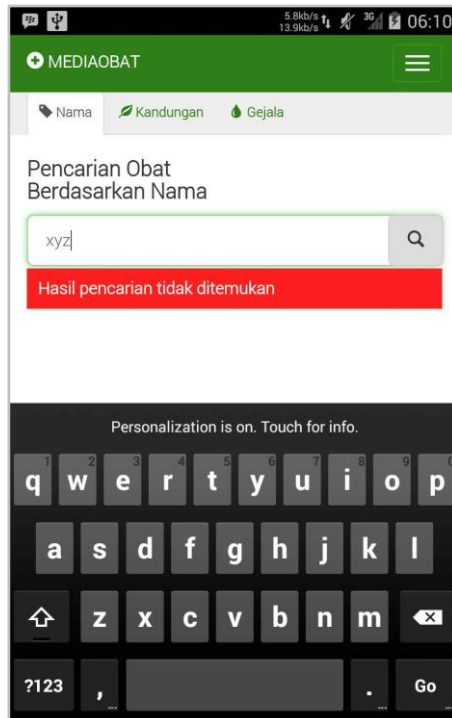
5.8kb/s 13.9kb/s 3G 06:10

MEDIAOBAT

Nama Kandungan Gejala

Pencarian Obat Berdasarkan Nama

xyz

Hasil pencarian tidak ditemukan

Personalization is on. Touch for info.

1 q 2 w 3 e 4 r 5 t 6 y 7 u 8 i 9 o 0 p

a s d f g h j k l

z x c v b n m

?123 , . Go